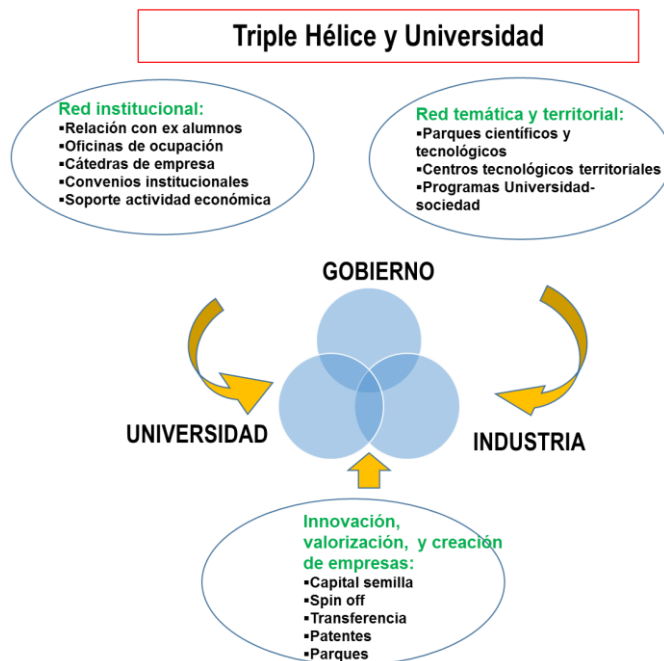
Triple Hélice y Universidad

Red institucional:
▪Relación con ex alumnos
▪Oficinas de ocupación
▪Cátedras de empresa
▪Convenios institucionales
▪Soporte actividad económica

Red temática y territorial:
▪Parques científicos y tecnológicos
▪Centros tecnológicos territoriales
▪Programas Universidad-sociedad

GOBIERNO

UNIVERSIDAD

INDUSTRIA

Innovación, valorización, y creación de empresas:
▪Capital semilla
▪Spin off
▪Transferencia
▪Patentes
▪Parques